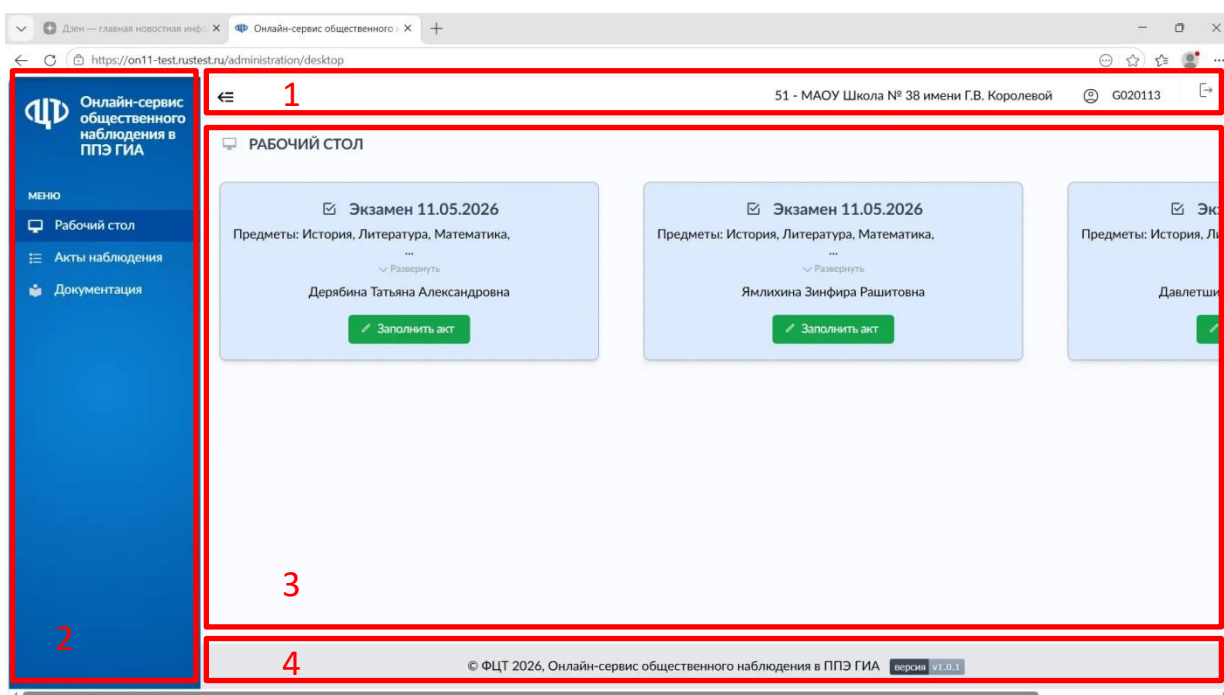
Дзен — главная новостная инфо ×
Онлайн-сервис общественного ×
+
https://on11-test.rustest.ru/administration/desktop

1
51 - МАОУ Школа № 38 имени Г.В. Королевой
G020113

ЦТ Онлайн-сервис общественного наблюдения в ППЭ ГИА

МЕНЮ
Рабочий стол
Акты наблюдения
Документация

РАБОЧИЙ СТОЛ

Экзамен 11.05.2026
Предметы: История, Литература, Математика,
...
Развернуть
Дерябина Татьяна Александровна
Заполнить акт

Экзамен 11.05.2026
Предметы: История, Литература, Математика,
...
Развернуть
Ямлихина Зинфира Рашитовна
Заполнить акт

Эк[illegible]
Предметы: История, Ли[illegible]
Давлетши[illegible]

3

2

4
© ФЦТ 2026, Онлайн-сервис общественного наблюдения в ППЭ ГИА версия v1.0.1